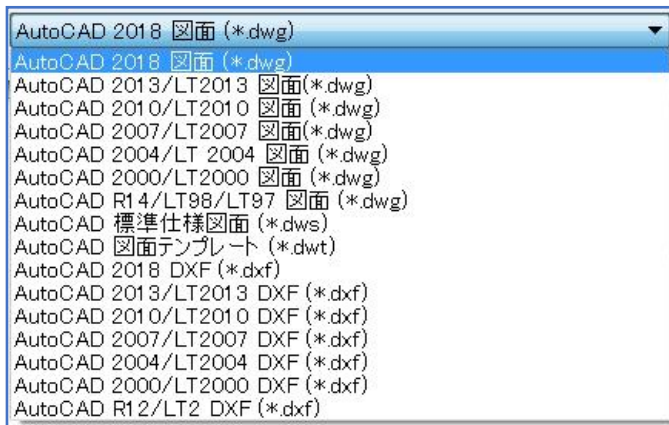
AutoCAD 2018 図面 (*.dwg)

AutoCAD 2018 図面 (*.dwg)
AutoCAD 2013/LT2013 図面(*.dwg)
AutoCAD 2010/LT2010 図面 (*.dwg)
AutoCAD 2007/LT2007 図面(*.dwg)
AutoCAD 2004/LT 2004 図面 (*.dwg)
AutoCAD 2000/LT2000 図面 (*.dwg)
AutoCAD R14/LT98/LT97 図面 (*.dwg)
AutoCAD 標準仕様図面 (*.dws)
AutoCAD 図面テンプレート (*.dwt)
AutoCAD 2018 DXF (*.dxf)
AutoCAD 2013/LT2013 DXF (*.dxf)
AutoCAD 2010/LT2010 DXF (*.dxf)
AutoCAD 2007/LT2007 DXF (*.dxf)
AutoCAD 2004/LT2004 DXF (*.dxf)
AutoCAD 2000/LT2000 DXF (*.dxf)
AutoCAD R12/LT2 DXF (*.dxf)